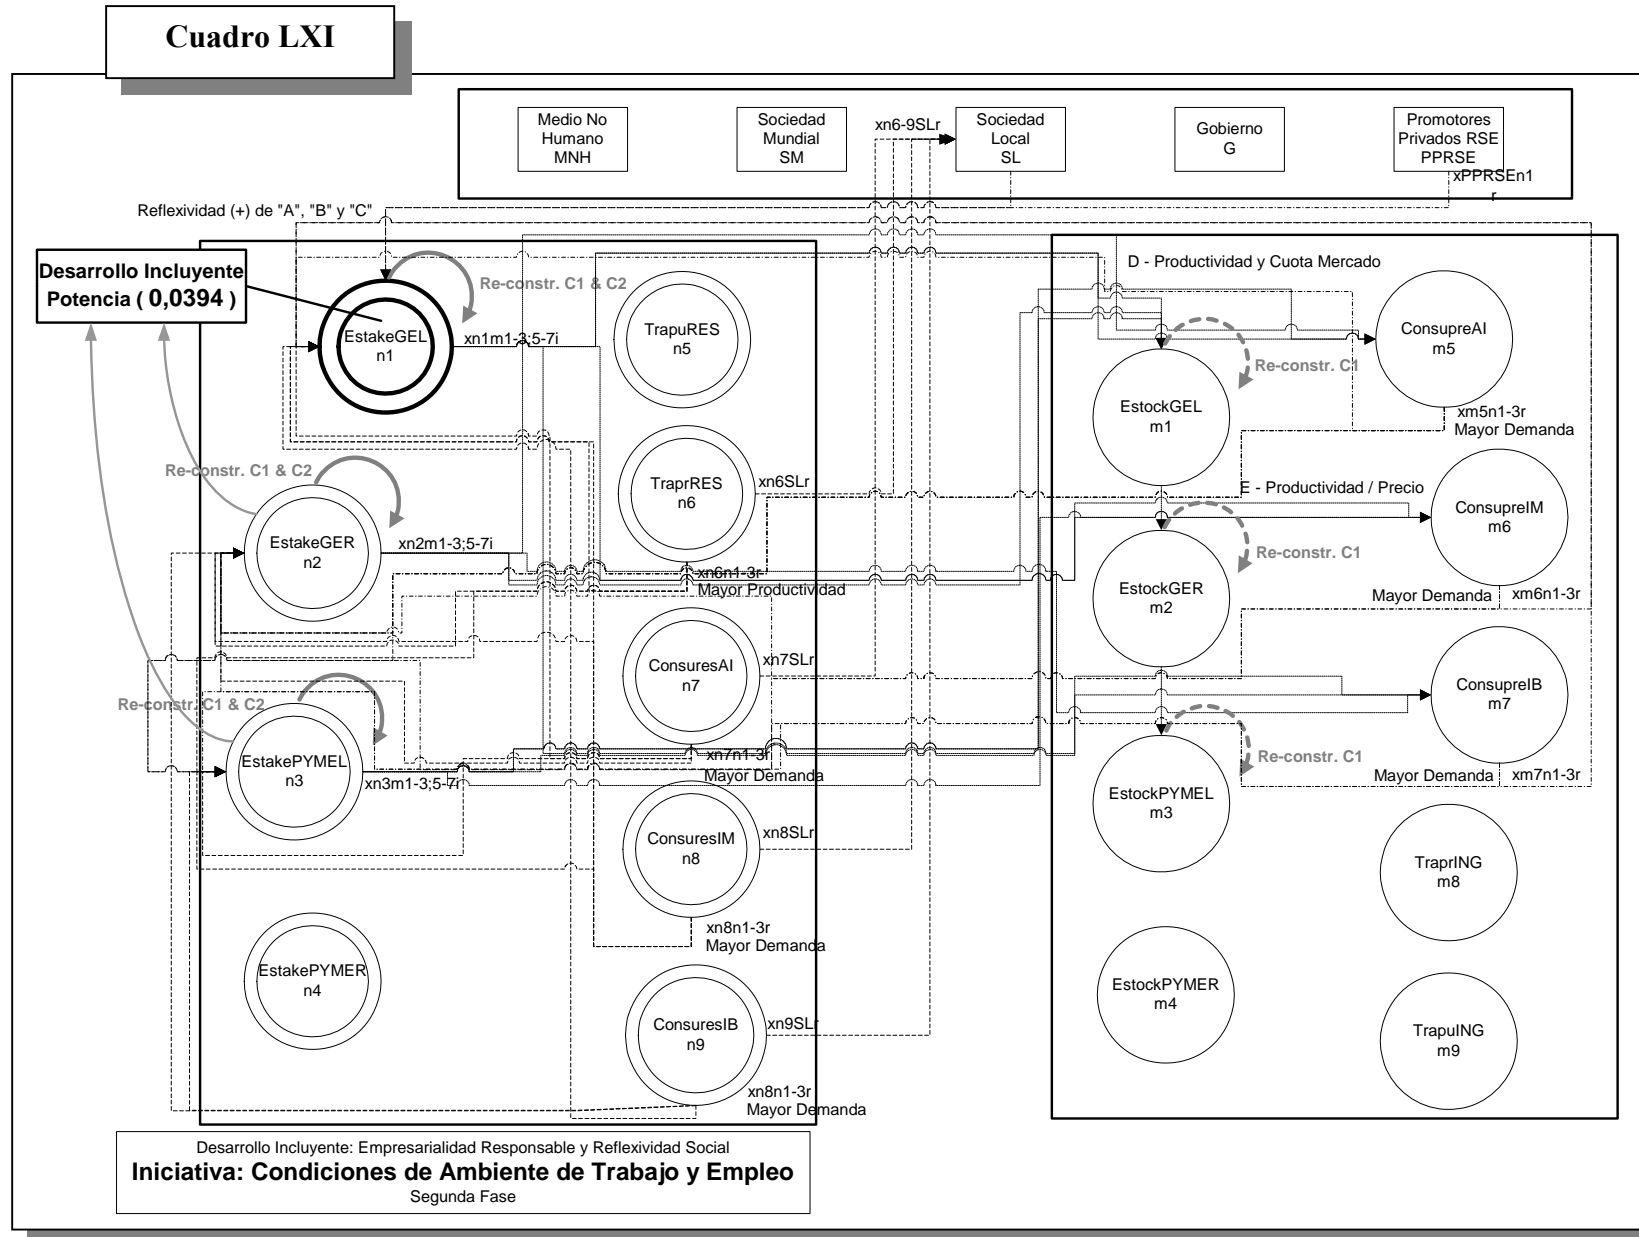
Cuadro LXI

Medio No Humano MNH

Sociedad Mundial SM

xn6-9SLr

Sociedad Local SL

Gobierno G

Promotores Privados RSE PPRSE

xPPRSEn1r

Reflexividad (+) de "A", "B" y "C"

Desarrollo Incluyente Potencia ( 0,0394 )

Re-constr. C1 & C2

EstakeGEL n1

xn1m1-3;5-7i

TrapuRES n5

D - Productividad y Cuota Mercado

ConsupreAI m5

Re-constr. C1

EstockGEL m1

xm5n1-3r Mayor Demanda

TraprRES n6

xn6SLr

Re-constr. C1 & C2

EstakeGER n2

xn2m1-3;5-7i

E - Productividad / Precio

ConsupreIM m6

Re-constr. C1

EstockGER m2

xn6n1-3r Mayor Productividad

Mayor Demanda

xm6n1-3r

ConsuresAI n7

xn7SLr

ConsupreIB m7

Re-constr. C1 & C2

EstakePYMEL n3

xn3m1-3;5-7r

xn7n1-3r Mayor Demanda

Re-constr. C1

EstockPYMEL m3

Mayor Demanda

xm7n1-3r

ConsuresIM n8

xn8SLr

TraprING m8

xn8n1-3r Mayor Demanda

EstakePYMER n4

EstockPYMER m4

ConsuresIB n9

xn9SLr

TrapuING m9

xn8n1-3r Mayor Demanda

Desarrollo Incluyente: Empresarialidad Responsable y Reflexividad Social
Iniciativa: Condiciones de Ambiente de Trabajo y Empleo
Segunda Fase